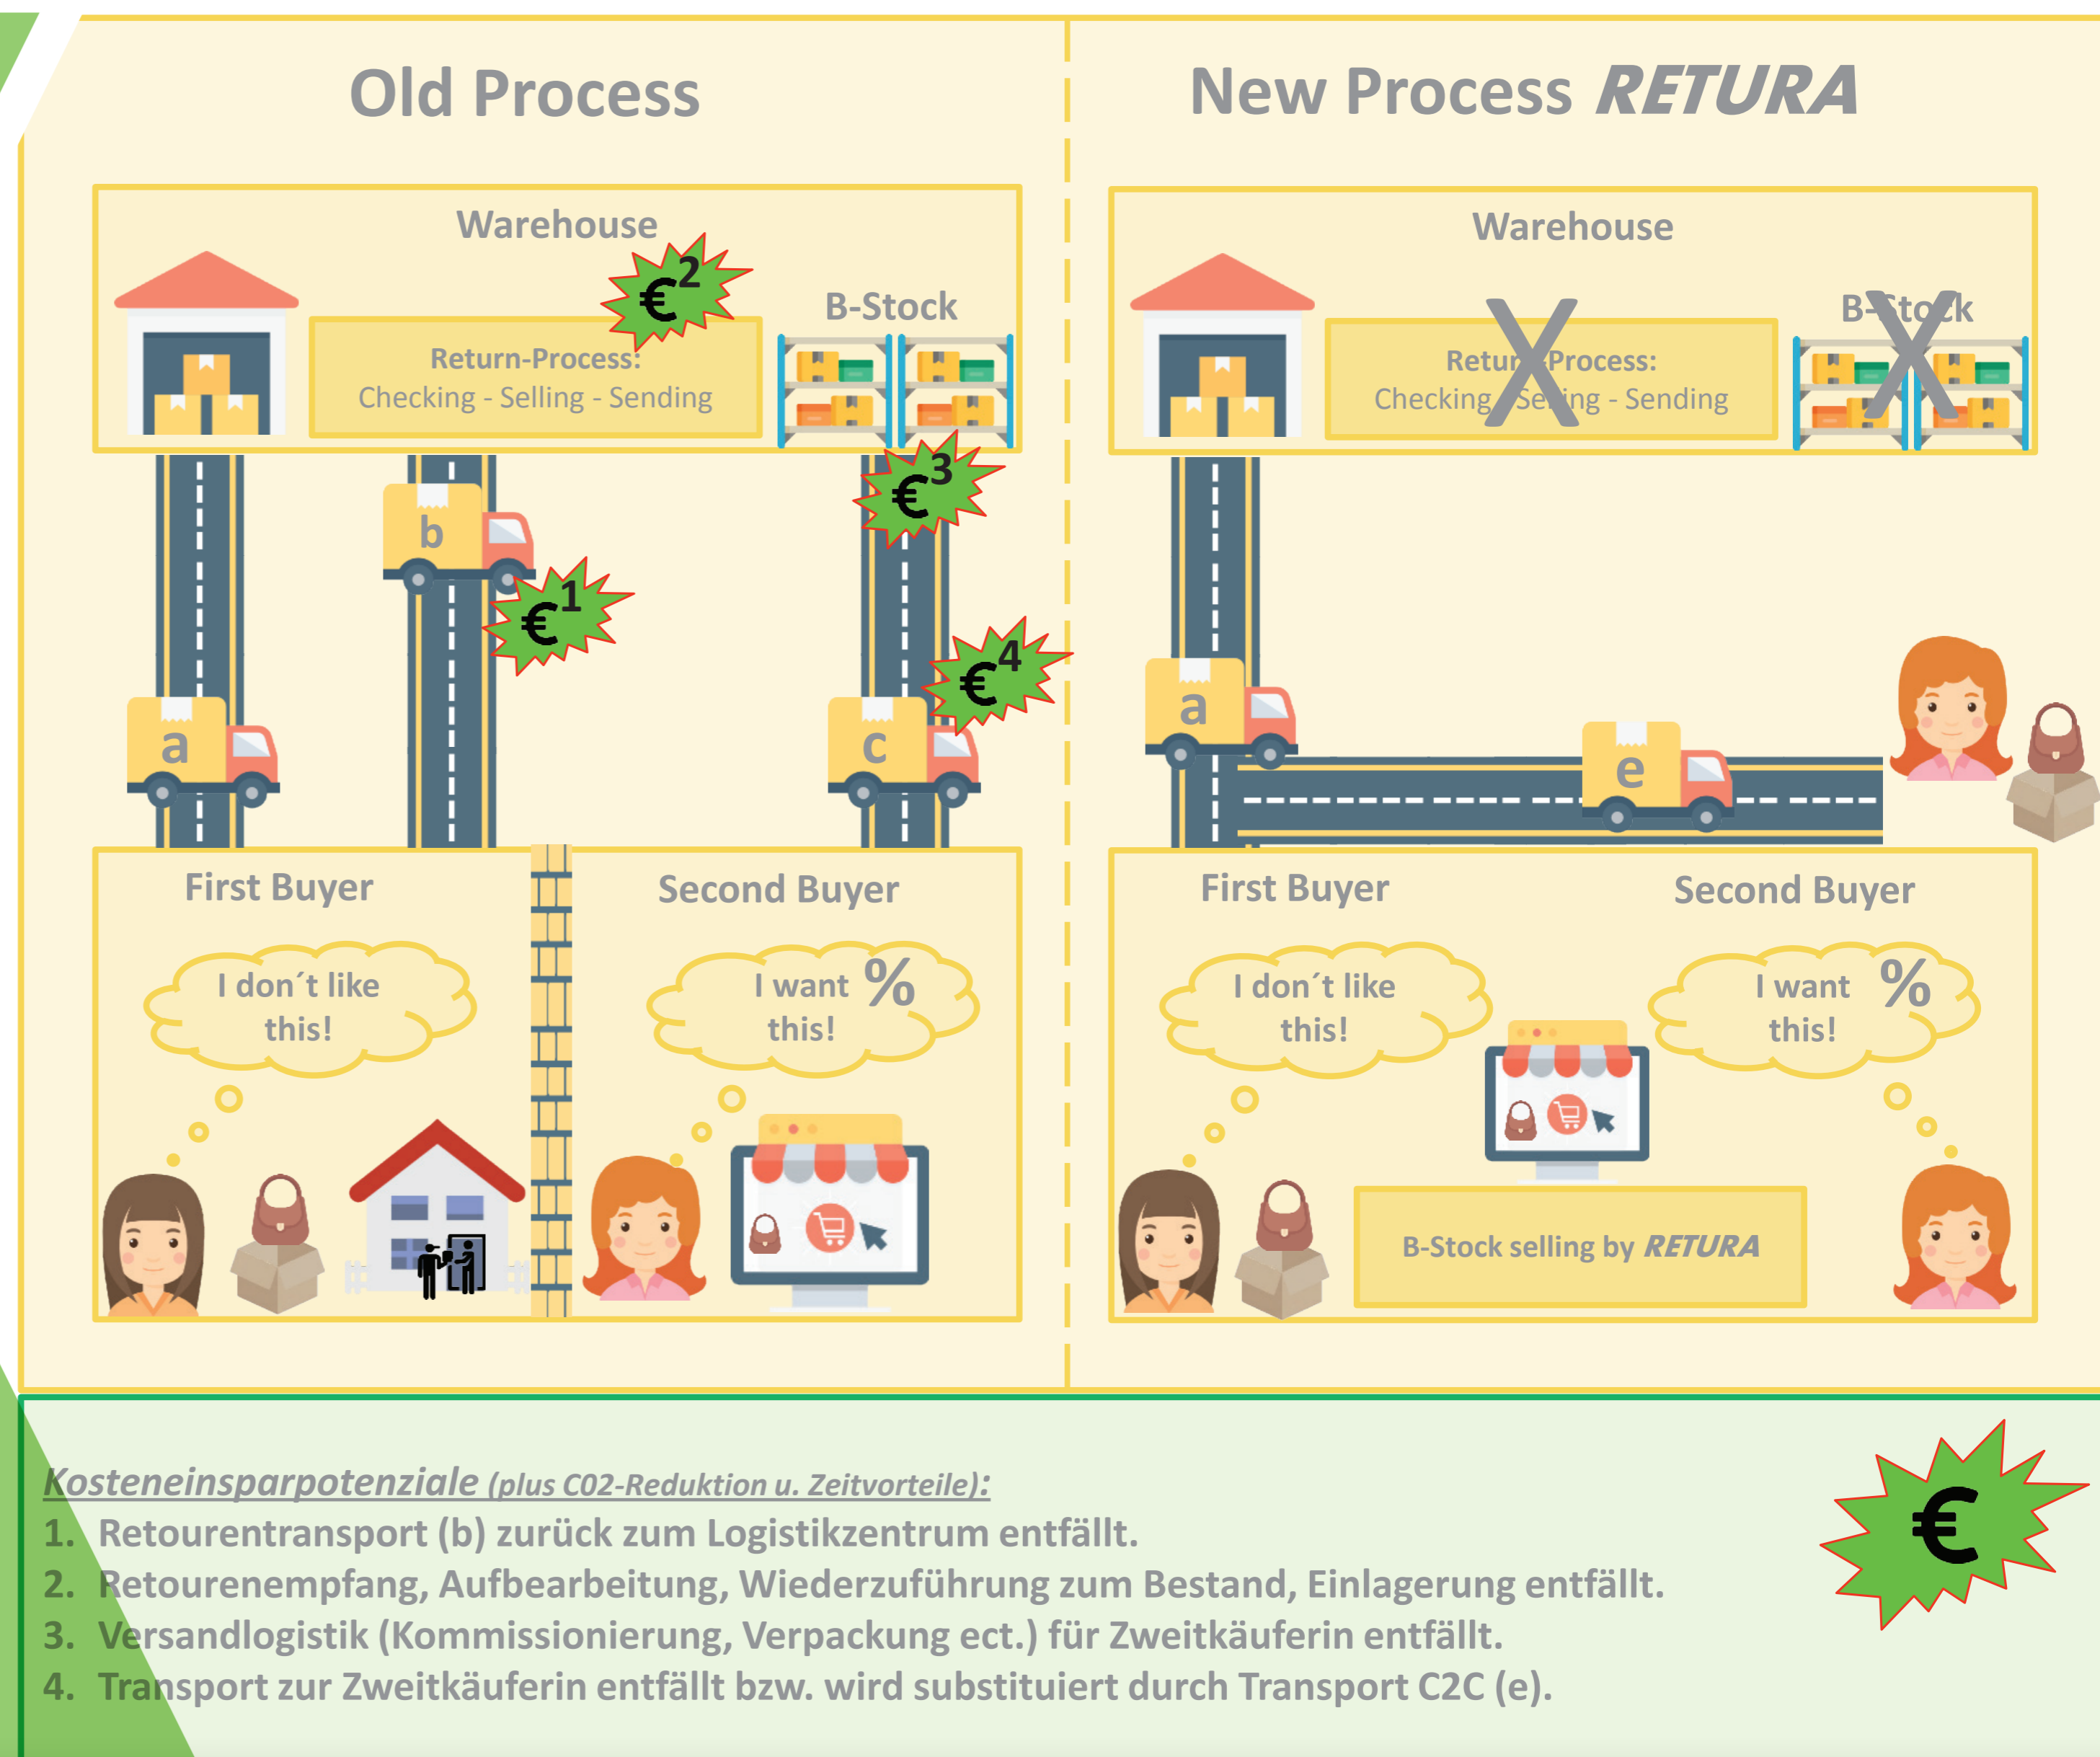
Old Process

Warehouse

€²

B-Stock

Return-Process:
Checking - Selling - Sending

€³

b

€¹

€⁴

a

c

First Buyer

Second Buyer

I don´t like this!

I want % this!

New Process RETURA

Warehouse

B-Stock

Return-Process:
Checking - Selling - Sending

a

e

First Buyer

Second Buyer

I don´t like this!

I want % this!

B-Stock selling by RETURA

Kosteneinsparpotenziale (plus C02-Reduktion u. Zeitvorteile):
1. Retourentransport (b) zurück zum Logistikzentrum entfällt.
2. Retourenempfang, Aufbearbeitung, Wiederzuführung zum Bestand, Einlagerung entfällt.
3. Versandlogistik (Kommissionierung, Verpackung ect.) für Zweitkäuferin entfällt.
4. Transport zur Zweitkäuferin entfällt bzw. wird substituiert durch Transport C2C (e).

€